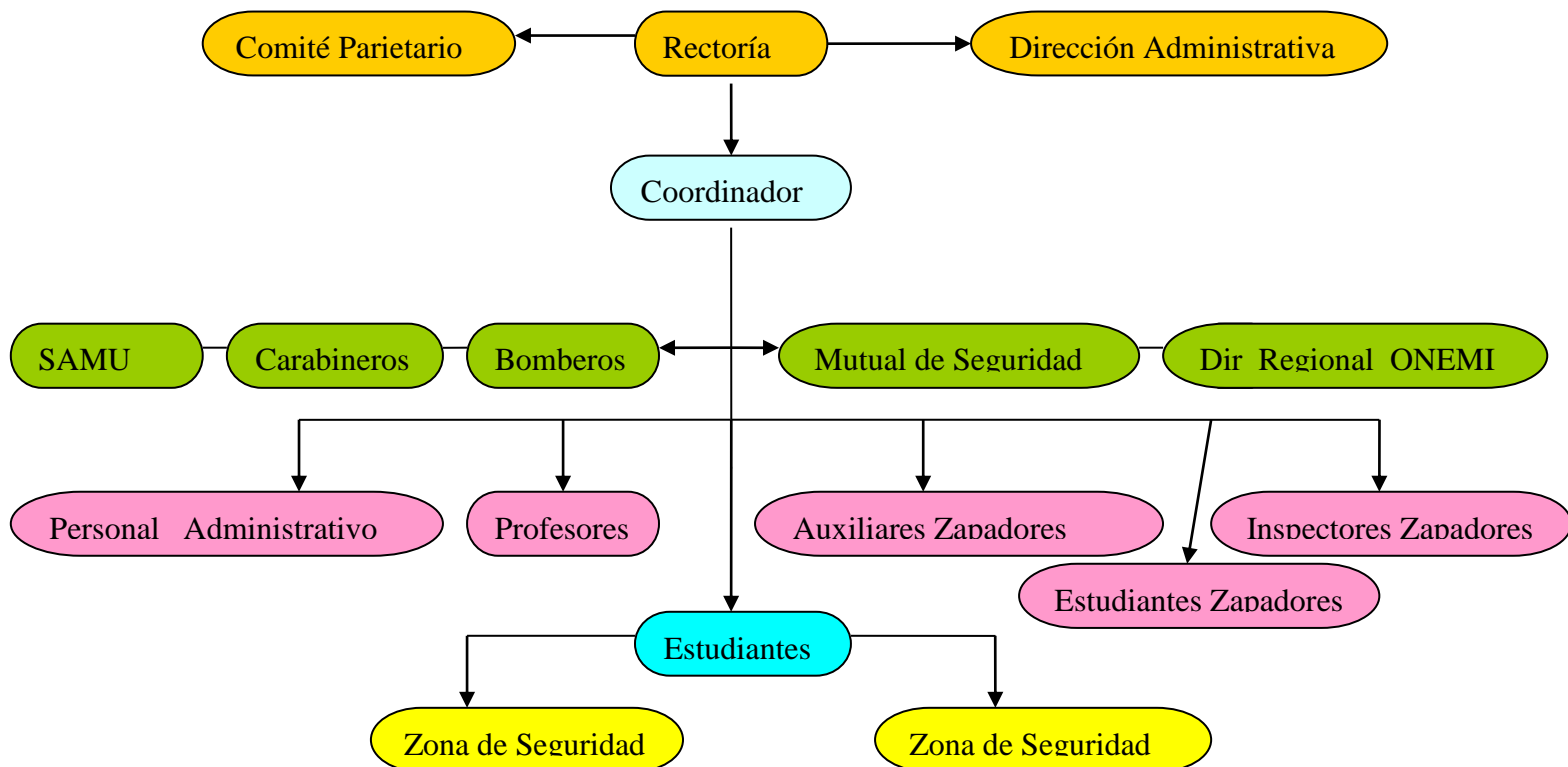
Comité Parietario

Rectoría

Dirección Administrativa

Coordinador

SAMU

Carabineros

Bomberos

Mutual de Seguridad

Dir Regional ONEMI

Personal Administrativo

Profesores

Auxiliares Zapadores

Inspectores Zapadores

Estudiantes Zapadores

Estudiantes

Zona de Seguridad

Zona de Seguridad